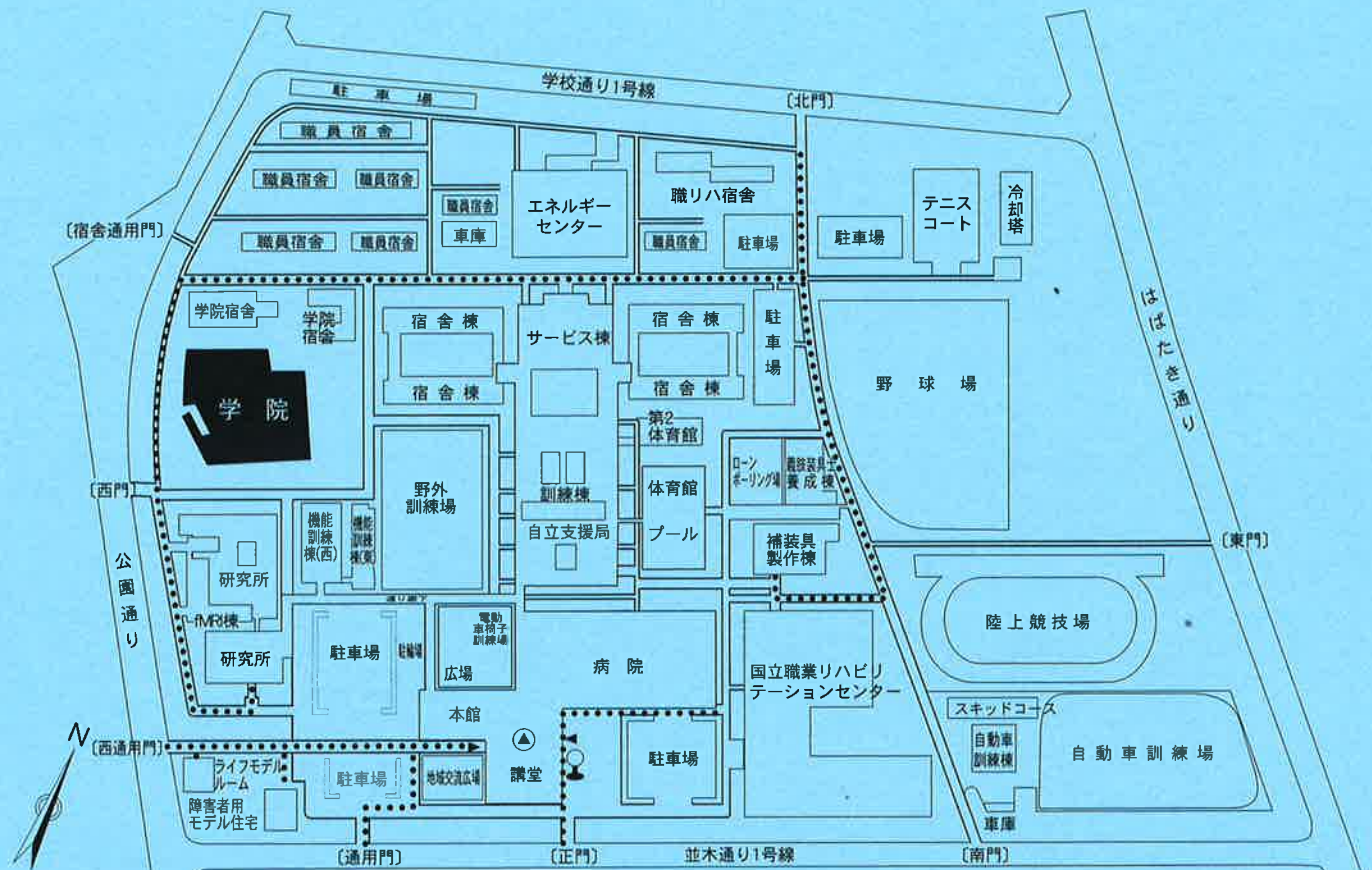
学校通り1号線

駐車場

〔北門〕

職員宿舎

職員宿舎 職員宿舎

職員宿舎

車庫

エネルギーセンター

職リハ宿舎

職員宿舎

駐車場

駐車場

テニスコート

冷却塔

〔宿舎通用門〕

職員宿舎 職員宿舎

学院宿舎

学院宿舎

宿舎棟

宿舎棟

サービス棟

宿舎棟

宿舎棟

駐車場

野球場

はばたき通り

学院

第2体育館

〔西門〕

野外訓練場

訓練棟

自立支援局

体育館

プール

ローンボーリング場

義肢装具士養成棟

補装具製作棟

〔東門〕

研究所

機能訓練棟(西)

機能訓練棟(東)

公園通り

fMRI棟

研究所

駐車場

駐輪場

電動車椅子訓練場

広場

病院

陸上競技場

国立職業リハビリテーションセンター

本館

スキッドコース

N

〔西通用門〕

講堂

駐車場

自動車訓練棟

自動車訓練場

ライフモデルルーム

駐車場

地域交流広場

障害者用モデル住宅

車庫

〔通用門〕

〔正門〕

並木通り1号線

〔南門〕